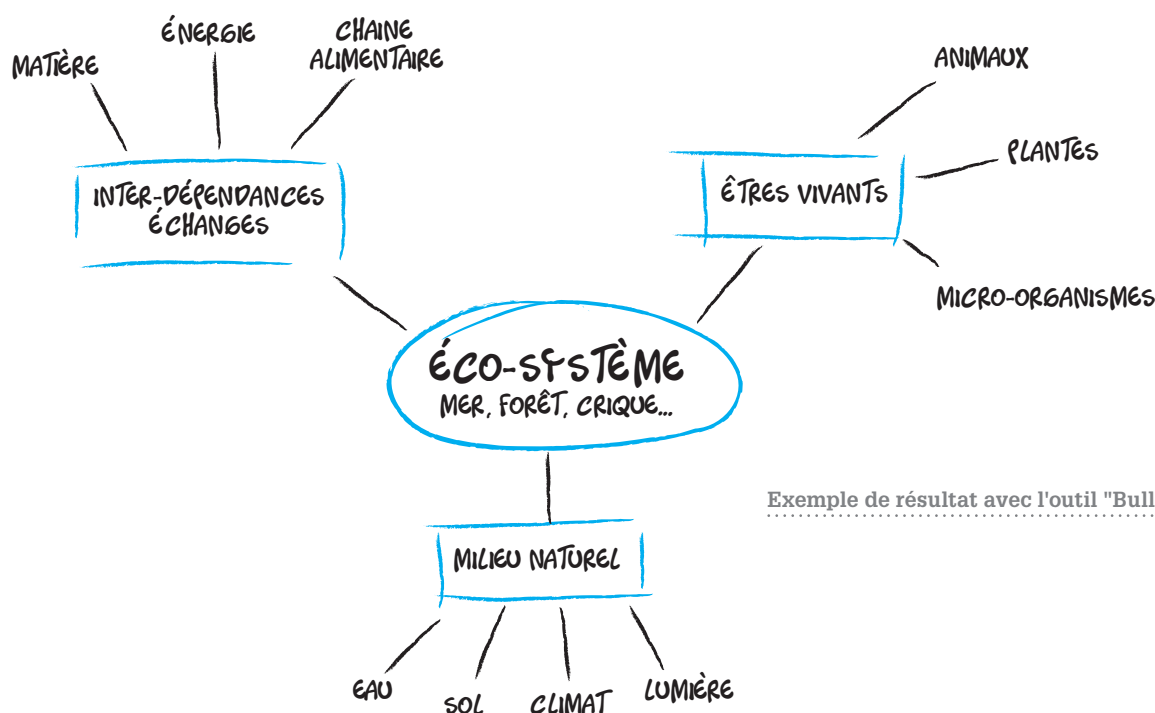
MATIÈRE

ÉNERGIE

CHAINE ALIMENTAIRE

INTER-DÉPENDANCES ÉCHANGES

ANIMAUX

PLANTES

ÊTRES VIVANTS

MICRO-ORGANISMES

ÉCO-SYSTÈME
MER, FORÊT, CRIQUE...

Exemple de résultat avec l'outil "Bull

MILIEU NATUREL

EAU

SOL

CLIMAT

LUMIÈRE